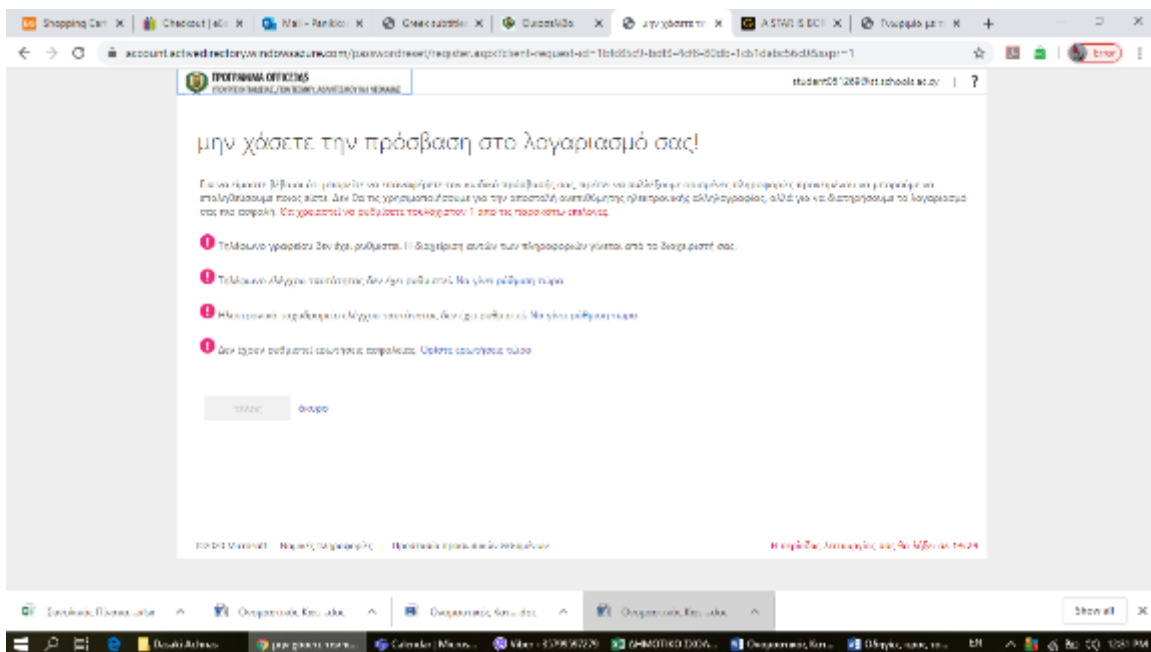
Shopping Cart × | Checkout | eB × | Mail - Panikos × | Greek subtitle × | Ουισσελίδα × | μην χάσετε τη × | A STAR IS BORN × | Τεχνρμα μετ × | +

account.activedirectory.windowsazure.com/passwordreset/register.aspx?client-request-id=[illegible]

ΠΡΟΓΡΑΜΜΑ OFFICE365
ΥΠΟΥΡΓΕΙΟ ΠΑΙΔΕΙΑΣ, ΠΟΛΙΤΙΣΜΟΥ, ΑΘΛΗΤΙΣΜΟΥ ΚΑΙ ΝΕΟΛΑΙΑΣ

student051268@st.schools.ac.cy | ?

μην χάσετε την πρόσβαση στο λογαριασμό σας!

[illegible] Κάντε κλικ στο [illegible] 1 από τις παρακάτω επιλογές.

Τηλέφωνο γραφείου δεν έχει ρυθμιστεί. Η διαχείριση αυτών των πληροφοριών γίνεται από το διαχειριστή σας.

Τηλέφωνο ελέγχου ταυτότητας δεν έχει ρυθμιστεί. Να γίνει ρύθμιση τώρα

Ηλεκτρονικό ταχυδρομείο ελέγχου ταυτότητας δεν έχει ρυθμιστεί. Να γίνει ρύθμιση τώρα

Δεν έχουν ρυθμιστεί ερωτήσεις ασφαλείας. Ορίστε ερωτήσεις τώρα

τέλος   άκυρο

©2019 Microsoft   Νομικές πληροφορίες   Προσωπικό απόρρητο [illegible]

Η περίοδος λειτουργίας σας θα λήξει σε 14:24

Συνολικός Πίνακας.xlsx ^ | Ονοματεπώνυμο Κατ...docx ^ | Ονοματεπώνυμο Κατ...docx ^ | Ονοματεπώνυμο Κατ...docx ^ | Show all ×

Ebooks Archives | μην χάσετε την... | Calendar | Micros... | Viber - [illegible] | ΔΗΜΟΤΙΚΟ ΣΧΟΛ... | Ονοματεπώνυμο Κατ... | Οδηγίες προς τα... | EN | 1:51 PM